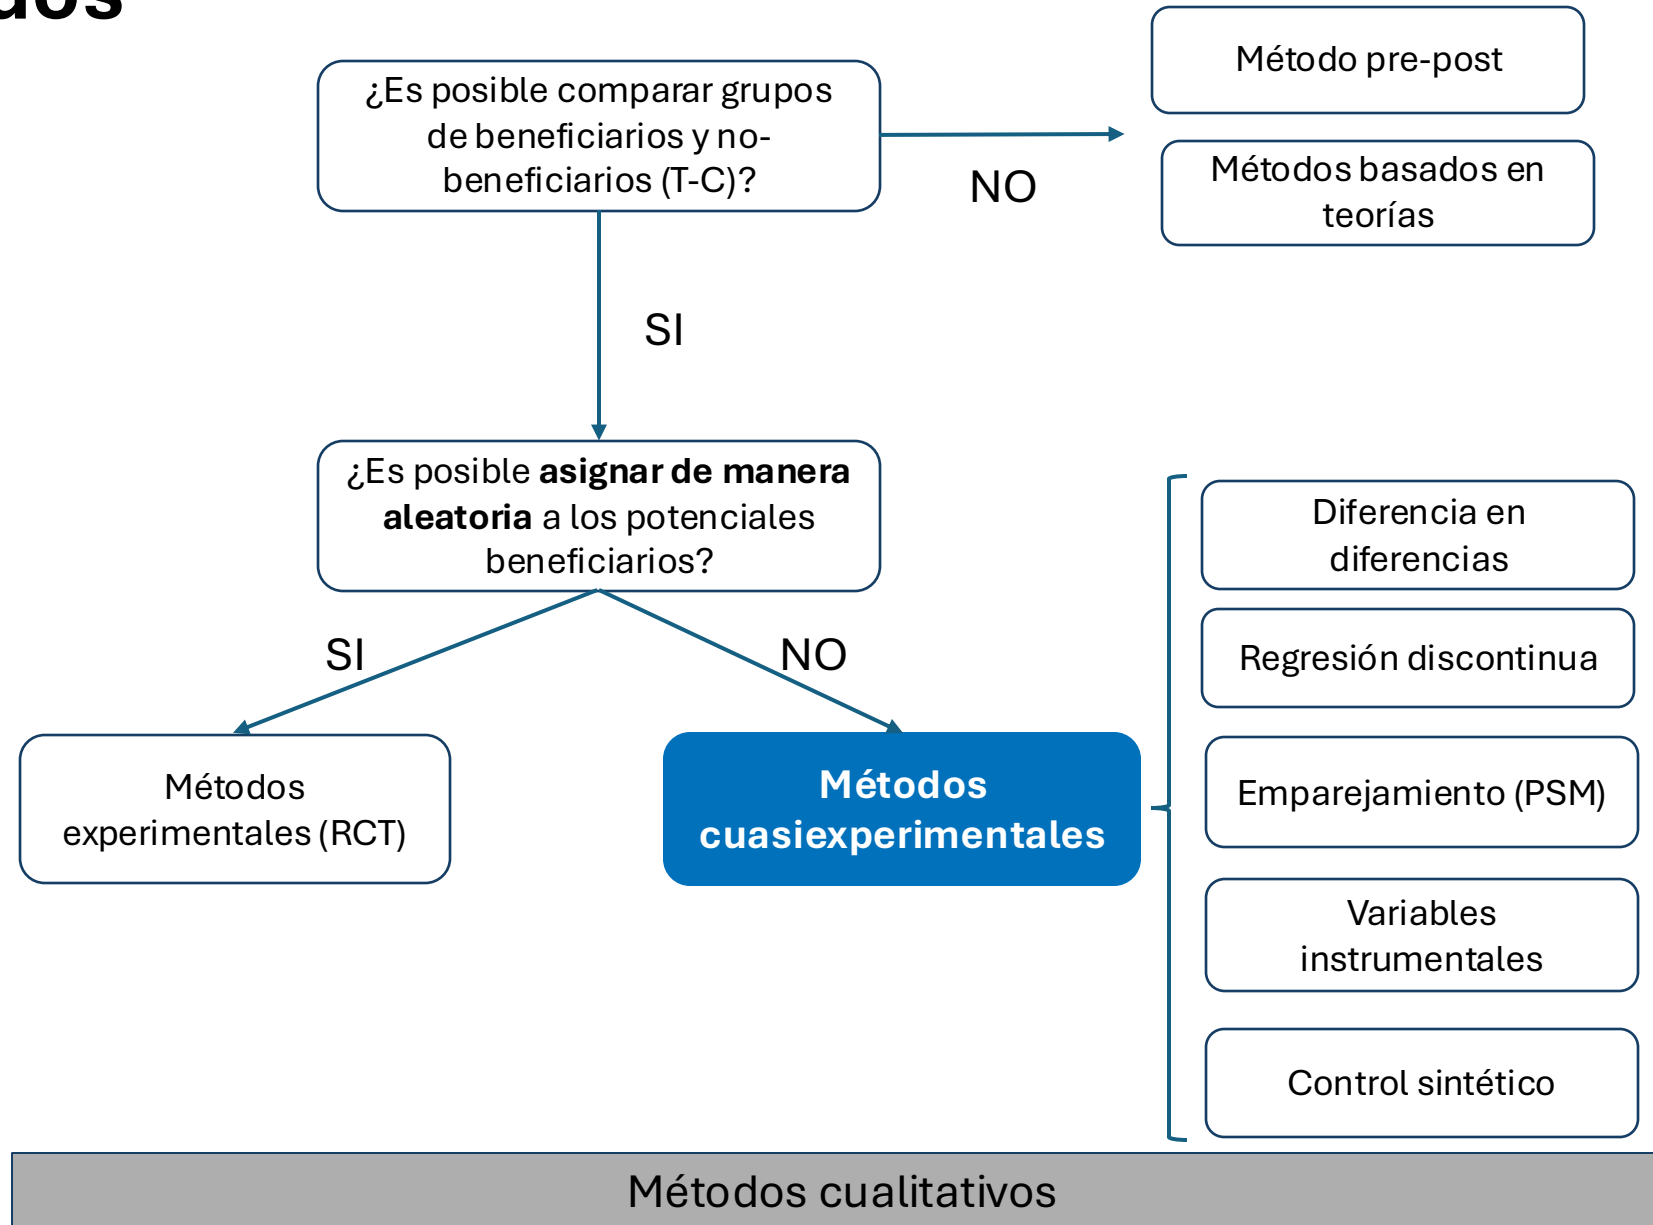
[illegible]dos

¿Es posible comparar grupos de beneficiarios y no-beneficiarios (T-C)?

NO

Método pre-post

Métodos basados en teorías

SI

¿Es posible **asignar de manera aleatoria** a los potenciales beneficiarios?

SI

NO

Métodos experimentales (RCT)

**Métodos cuasiexperimentales**

Diferencia en diferencias

Regresión discontinua

Emparejamiento (PSM)

Variables instrumentales

Control sintético

Métodos cualitativos